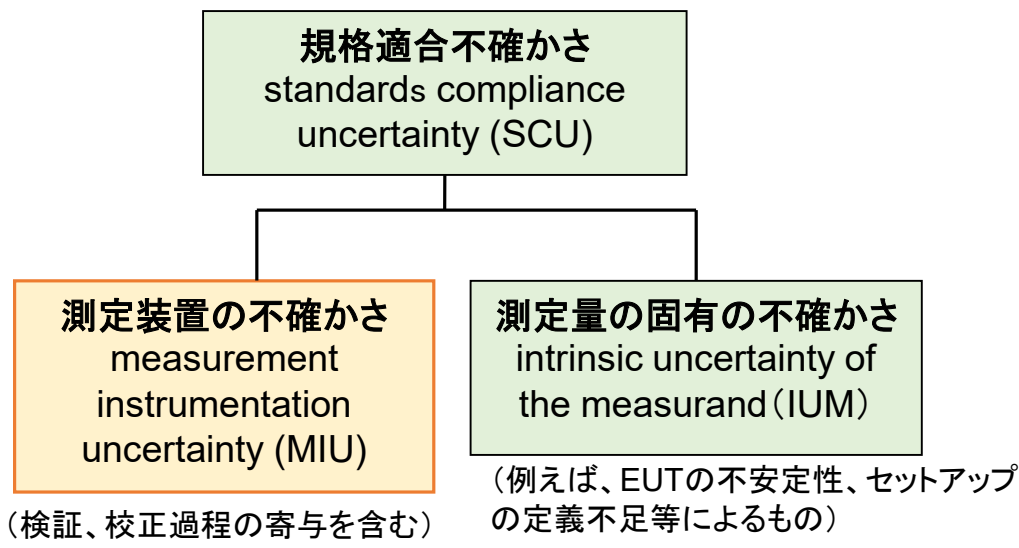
規格適合不確かさ
standards compliance uncertainty (SCU)

測定装置の不確かさ
measurement instrumentation uncertainty (MIU)

（検証、校正過程の寄与を含む）

測定量の固有の不確かさ
intrinsic uncertainty of the measurand（IUM）

（例えば、EUTの不安定性、セットアップの定義不足等によるもの）